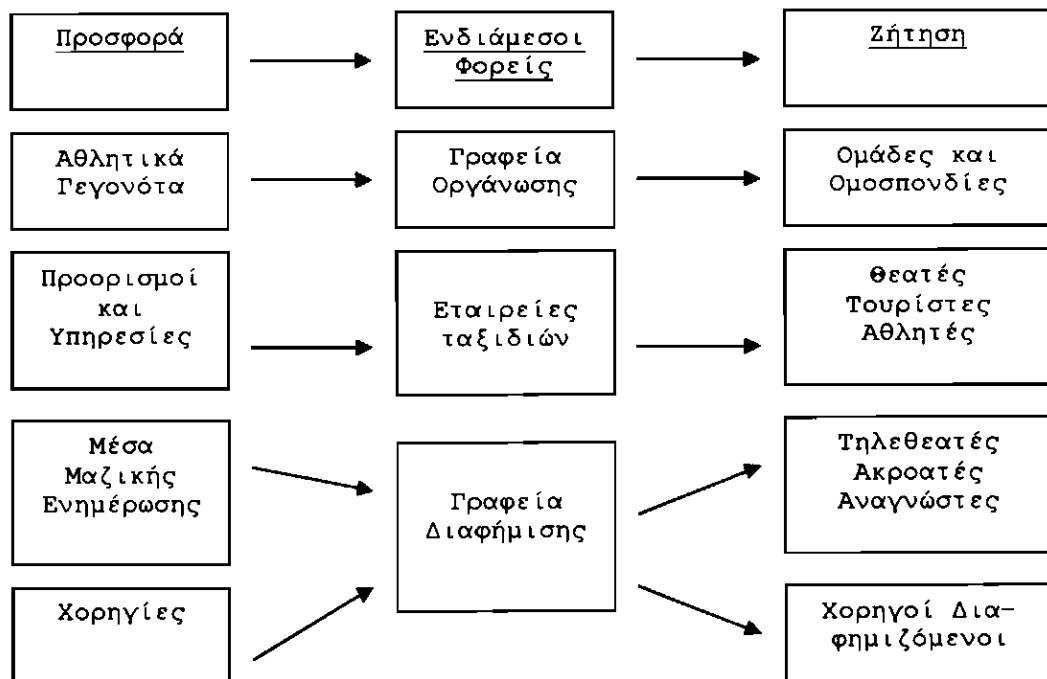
Προσφορά

Ενδιάμεσοι Φορείς

Ζήτηση

Αθλητικά Γεγονότα

Γραφεία Οργάνωσης

Ομάδες και Ομοσπονδίες

Προορισμοί και Υπηρεσίες

Εταιρείες ταξιδιών

Θεατές Τουρίστες Αθλητές

Μέσα Μαζικής Ενημέρωσης

Γραφεία Διαφήμισης

Τηλεθεατές Ακροατές Αναγνώστες

Χορηγίες

Χορηγοί Διαφημιζόμενοι